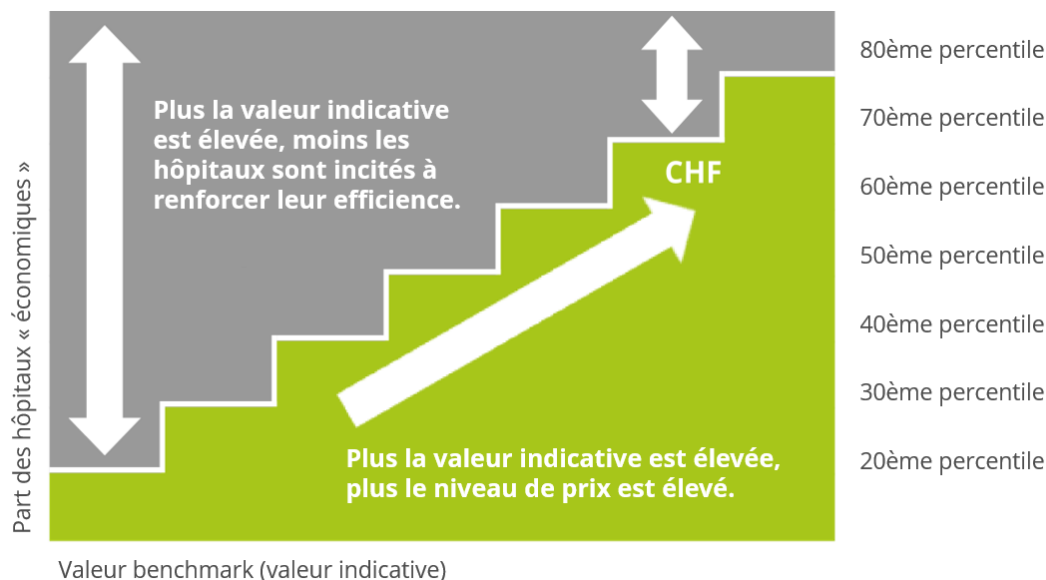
Part des hôpitaux « économiques »

Plus la valeur indicative est élevée, moins les hôpitaux sont incités à renforcer leur efficience.

CHF

Plus la valeur indicative est élevée, plus le niveau de prix est élevé.

80ème percentile
70ème percentile
60ème percentile
50ème percentile
40ème percentile
30ème percentile
20ème percentile

Valeur benchmark (valeur indicative)